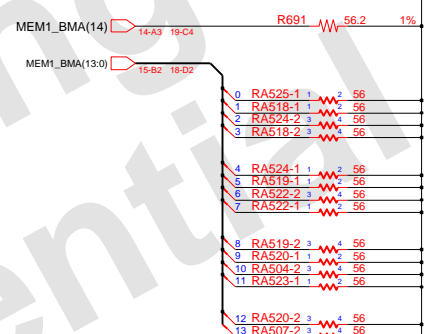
MEM1_BMA(14)
14-A3 19-C4
R691 56.2 1%

MEM1_BMA(13:0)
15-B2 18-D2

0 RA525-1 1 2 56
1 RA518-1 1 2 56
2 RA524-2 3 4 56
3 RA518-2 3 4 56

4 RA524-1 1 2 56
5 RA519-1 1 2 56
6 RA522-2 3 4 56
7 RA522-1 1 2 56

8 RA519-2 3 4 56
9 RA520-1 1 2 56
10 RA504-2 3 4 56
11 RA523-1 1 2 56

12 RA520-2 3 4 56
13 RA507-2 3 4 56